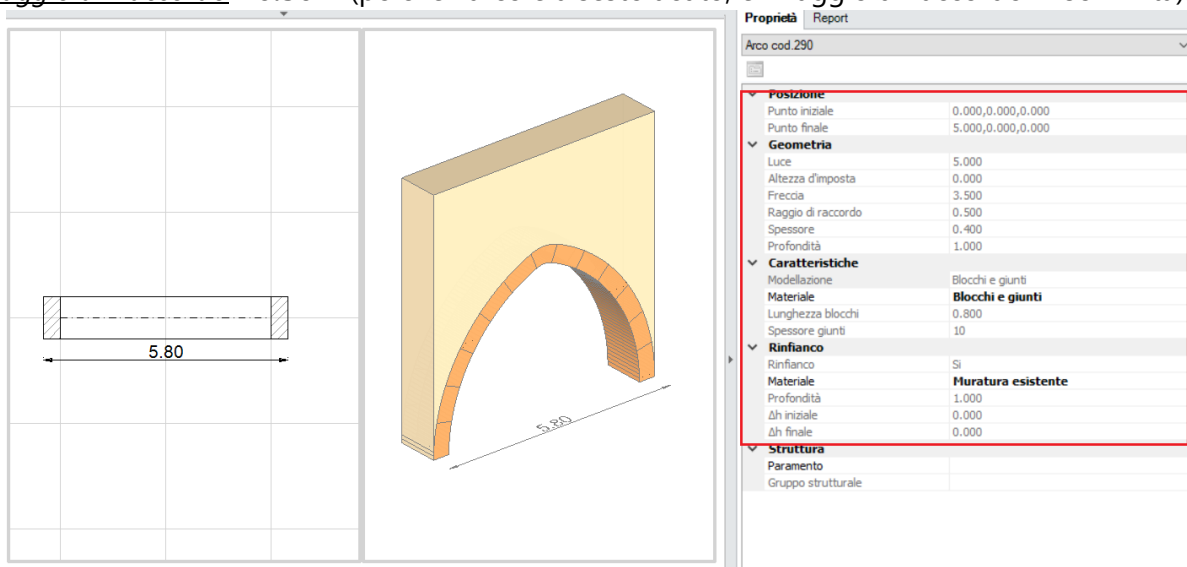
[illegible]

5.80

5.80

Proprietà Report

Arco cod.290

Posizione

| | |
|---|---|
| Punto iniziale | 0.000,0.000,0.000 |
| Punto finale | 5.000,0.000,0.000 |

Geometria

| | |
|---|---|
| Luce | 5.000 |
| Altezza d'imposta | 0.000 |
| Freccia | 3.500 |
| Raggio di raccordo | 0.500 |
| Spessore | 0.400 |
| Profondità | 1.000 |

Caratteristiche

| | |
|---|---|
| Modellazione | Blocchi e giunti |
| Materiale | Blocchi e giunti |
| Lunghezza blocchi | 0.800 |
| Spessore giunti | 10 |

Rinfianco

| | |
|---|---|
| Rinfianco | Si |
| Materiale | Muratura esistente |
| Profondità | 1.000 |
| Δh iniziale | 0.000 |
| Δh finale | 0.000 |

Struttura

| | |
|---|---|
| Paramento | |
| Gruppo strutturale | |